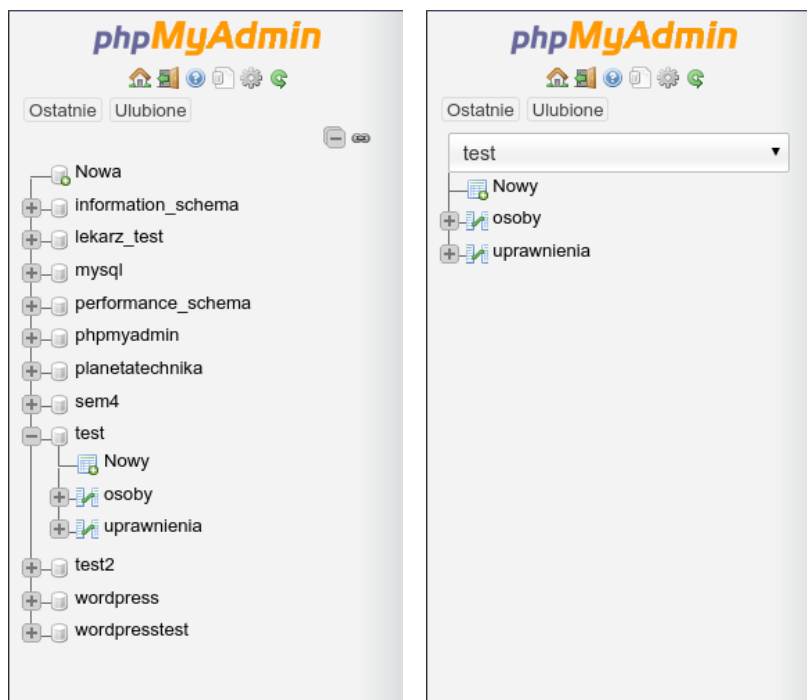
phpMyAdmin

Ostatnie Ulubione

Nowa
information_schema
lekarz_test
mysql
performance_schema
phpmyadmin
planetatechnika
sem4
test
Nowy
osoby
uprawnienia
test2
wordpress
wordpresstest

phpMyAdmin

Ostatnie Ulubione

test

Nowy
osoby
uprawnienia